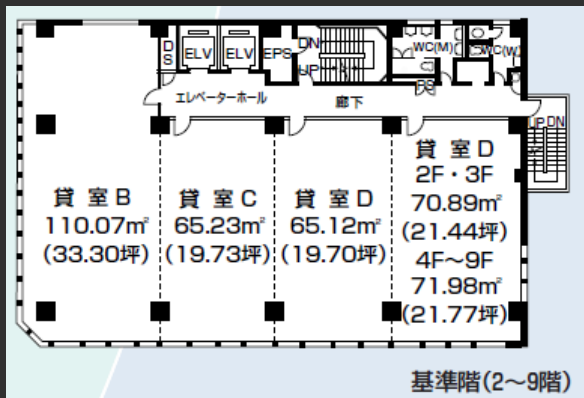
D
S
ELV
ELV
EPS
DN
UP
WC(M)
WC(W)
PS
エレベーターホール
廊下
UP
DN

貸 室 B
110.07㎡
(33.30坪)

貸 室 C
65.23㎡
(19.73坪)

貸 室 D
65.12㎡
(19.70坪)

貸 室 D
2F・3F
70.89㎡
(21.44坪)
4F〜9F
71.98㎡
(21.77坪)

基準階(2〜9階)